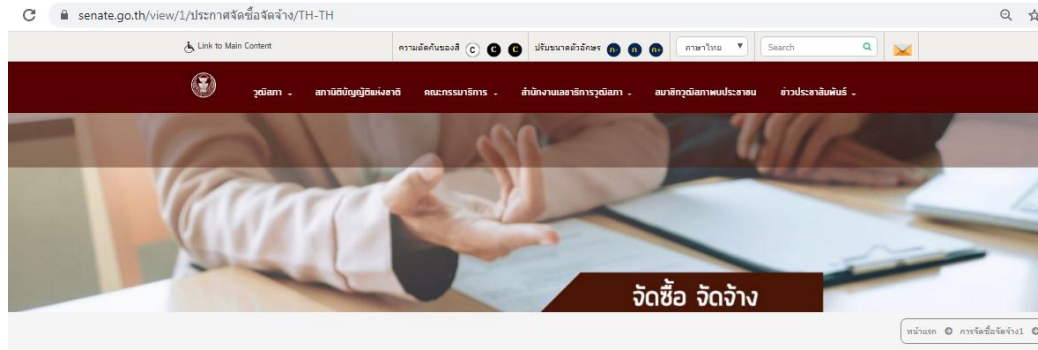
senate.go.th/view/1/ประกาศจัดซื้อจัดจ้าง/TH-TH

Link to Main Content

ความตัดกันของสี C C C

ปรับขนาดตัวอักษร ก ก ก+

ภาษาไทย

Search

วุฒิสภา

สภานิติบัญญัติแห่งชาติ

คณะกรรมาธิการ

สำนักงานเลขาธิการวุฒิสภา

สมาชิกวุฒิสภาพบประชาชน

ข่าวประชาสัมพันธ์

จัดซื้อ จัดจ้าง

หน้าแรก การจัดซื้อจัดจ้าง1